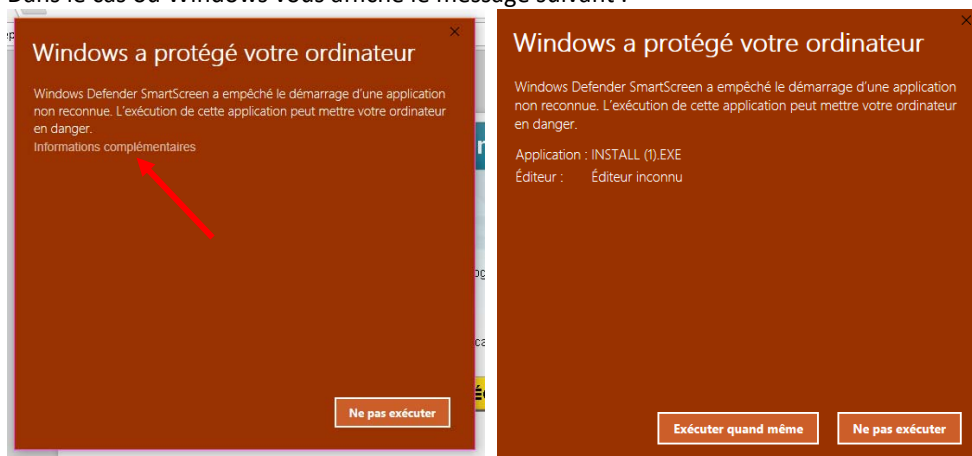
Dans le cas où Windows vous affiche le message suivant :

Windows a protégé votre ordinateur

Windows Defender SmartScreen a empêché le démarrage d'une application non reconnue. L'exécution de cette application peut mettre votre ordinateur en danger.

Informations complémentaires

Ne pas exécuter

Windows a protégé votre ordinateur

Windows Defender SmartScreen a empêché le démarrage d'une application non reconnue. L'exécution de cette application peut mettre votre ordinateur en danger.

Application : INSTALL (1).EXE
Éditeur : Éditeur inconnu

Exécuter quand même

Ne pas exécuter